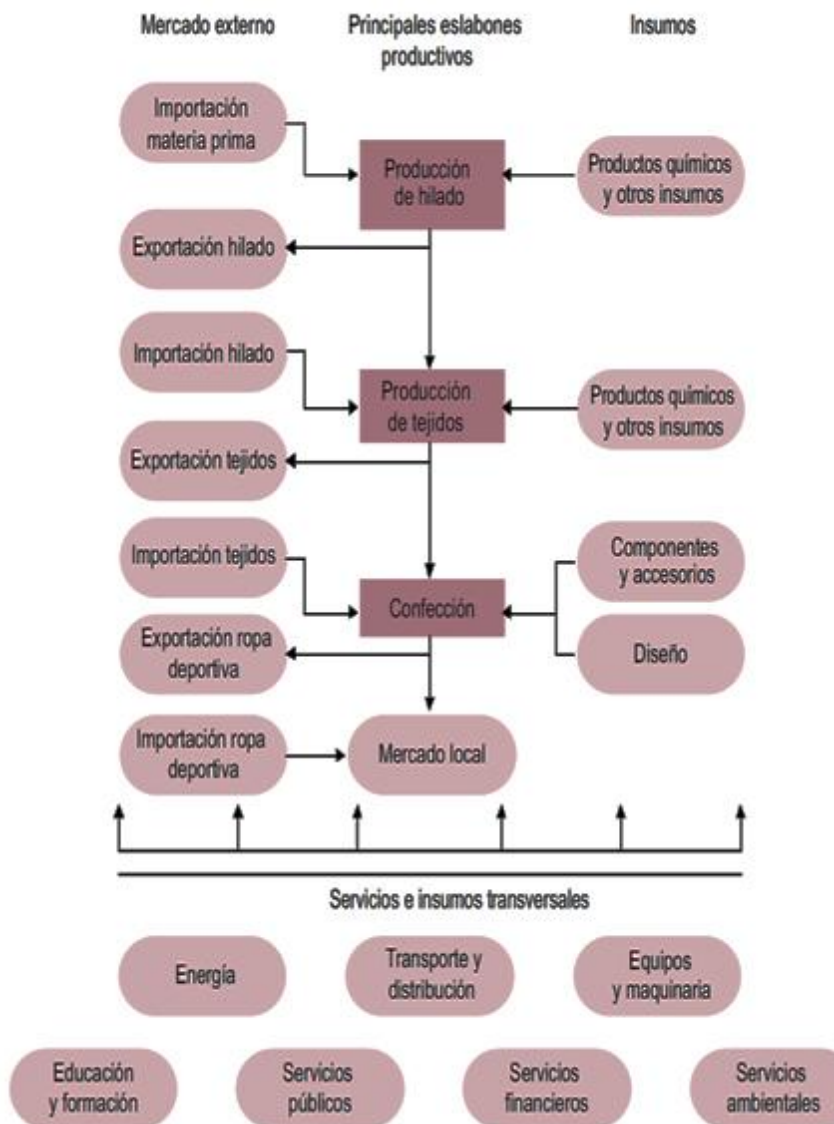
Mercado externo

Principales eslabones productivos

Insumos

Importación materia prima

Producción de hilado

Productos químicos y otros insumos

Exportación hilado

Importación hilado

Producción de tejidos

Productos químicos y otros insumos

Exportación tejidos

Importación tejidos

Confección

Componentes y accesorios

Diseño

Exportación ropa deportiva

Importación ropa deportiva

Mercado local

Servicios e insumos transversales

Energía

Transporte y distribución

Equipos y maquinaria

Educación y formación

Servicios públicos

Servicios financieros

Servicios ambientales